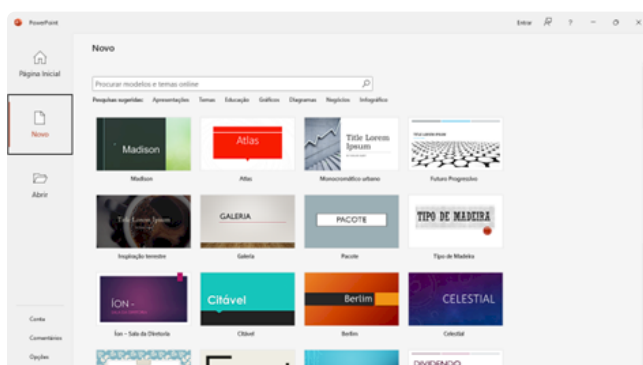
PowerPoint

Entrar ? − □ ×

Página Inicial

Novo

Abrir

Conta

Comentários

Opções

Novo

Procurar modelos e temas online

Pesquisas sugeridas: Apresentações Temas Educação Gráficos Diagramas Negócios Infográfico

Madison

Madison

Atlas

Atlas

Title Lorem Ipsum

Monocromático urbano

Futuro Progressivo

Title Lorem Ipsum

Inspiração terrestre

GALERIA

Galeria

PACOTE

Pacote

TIPO DE MADEIRA

Tipo de Madeira

ÍON

Íon - Sala da Diretoria

Citável

Citável

Berlim

Berlim

CELESTIAL

Celestial

DIVIDENDO